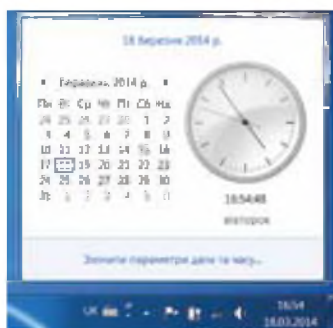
18 березня 2014 р.

Березень 2014 р.

| Пн | Вт | Ср | Чт | Пт | Сб | Нд |
|---|---|---|---|---|---|---|
| 24 | 25 | 26 | 27 | 28 | 1 | 2 |
| 3 | 4 | 5 | 6 | 7 | 8 | 9 |
| 10 | 11 | 12 | 13 | 14 | 15 | 16 |
| 17 | 18 | 19 | 20 | 21 | 22 | 23 |
| 24 | 25 | 26 | 27 | 28 | 29 | 30 |
| 31 | 1 | 2 | 3 | 4 | 5 | 6 |

16:54:48
вівторок

Змінити параметри дати та часу...

UK
16:54
18.03.2014